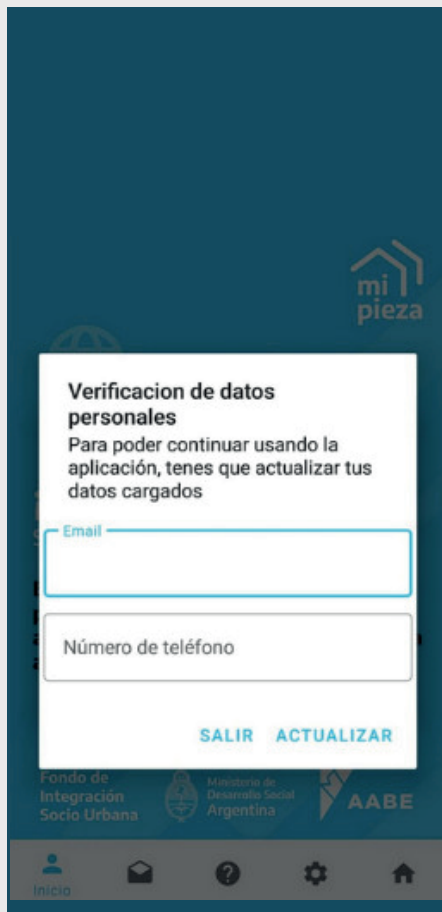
mi pieza

Verificacion de datos personales

Para poder continuar usando la aplicación, tenes que actualizar tus datos cargados

Email

Número de teléfono

SALIR ACTUALIZAR

Fondo de Integración Socio Urbana

Ministerio de Desarrollo Social Argentina

AABE

Inicio